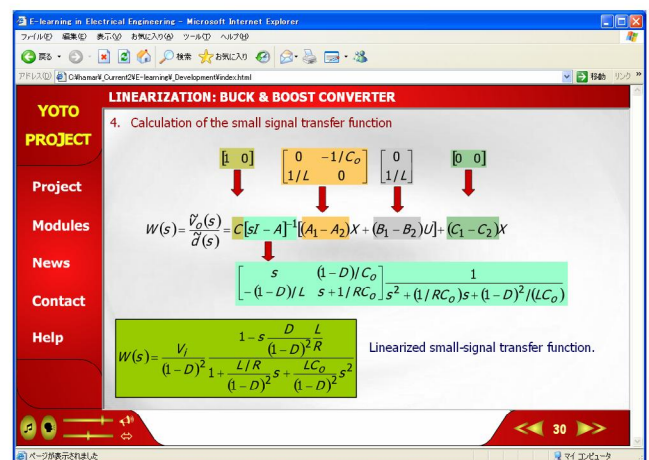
E-learning in Electrical Engineering - Microsoft Internet Explorer

ファイル(F) 編集(E) 表示(V) お気に入り(A) ツール(T) ヘルプ(H)

戻る 検索 お気に入り

アドレス(D) C:¥hamar¥_Current2¥E-learning¥_Development¥index.html 移動 リンク »

YOTO PROJECT

Project

Modules

News

Contact

Help

LINEARIZATION: BUCK & BOOST CONVERTER

4. Calculation of the small signal transfer function

$\begin{bmatrix} 1 & 0 \end{bmatrix}$ $\begin{bmatrix} 0 & -1/C_o \\ 1/L & 0 \end{bmatrix}$ $\begin{bmatrix} 0 \\ 1/L \end{bmatrix}$ $\begin{bmatrix} 0 & 0 \end{bmatrix}$

$W(s) = \frac{\tilde{v}_o(s)}{\tilde{d}(s)} = C[sI - A]^{-1}[(A_1 - A_2)X + (B_1 - B_2)U] + (C_1 - C_2)X$

$\begin{bmatrix} s & (1-D)/C_o \\ -(1-D)/L & s + 1/RC_o \end{bmatrix} \frac{1}{s^2 + (1/RC_o)s + (1-D)^2/(LC_o)}$

$W(s) = \frac{V_i}{(1-D)^2} \frac{1 - s\frac{D}{(1-D)^2}\frac{L}{R}}{1 + \frac{L/R}{(1-D)^2}s + \frac{LC_o}{(1-D)^2}s^2}$

Linearized small-signal transfer function.

30

ページが表示されました

マイ コンピュータ